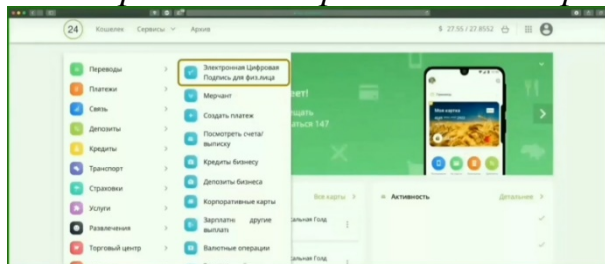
24 Кошелек Сервисы Архив

$ 27.55 / 22.8552

Переводы
Платежи
Связь
Депозиты
Кредиты
Транспорт
Страховки
Услуги
Развлечения
Торговый центр

Электронная Цифровая Подпись для физ.лица
Мерчант
Создать платеж
Посмотреть счета/выписку
Кредиты бизнесу
Депозиты бизнеса
Корпоративные карты
Зарплатн другие выплат
Валютные операции

ет!
ощать
ться 147

Мои карты

Все карты
Активность
Детальнее